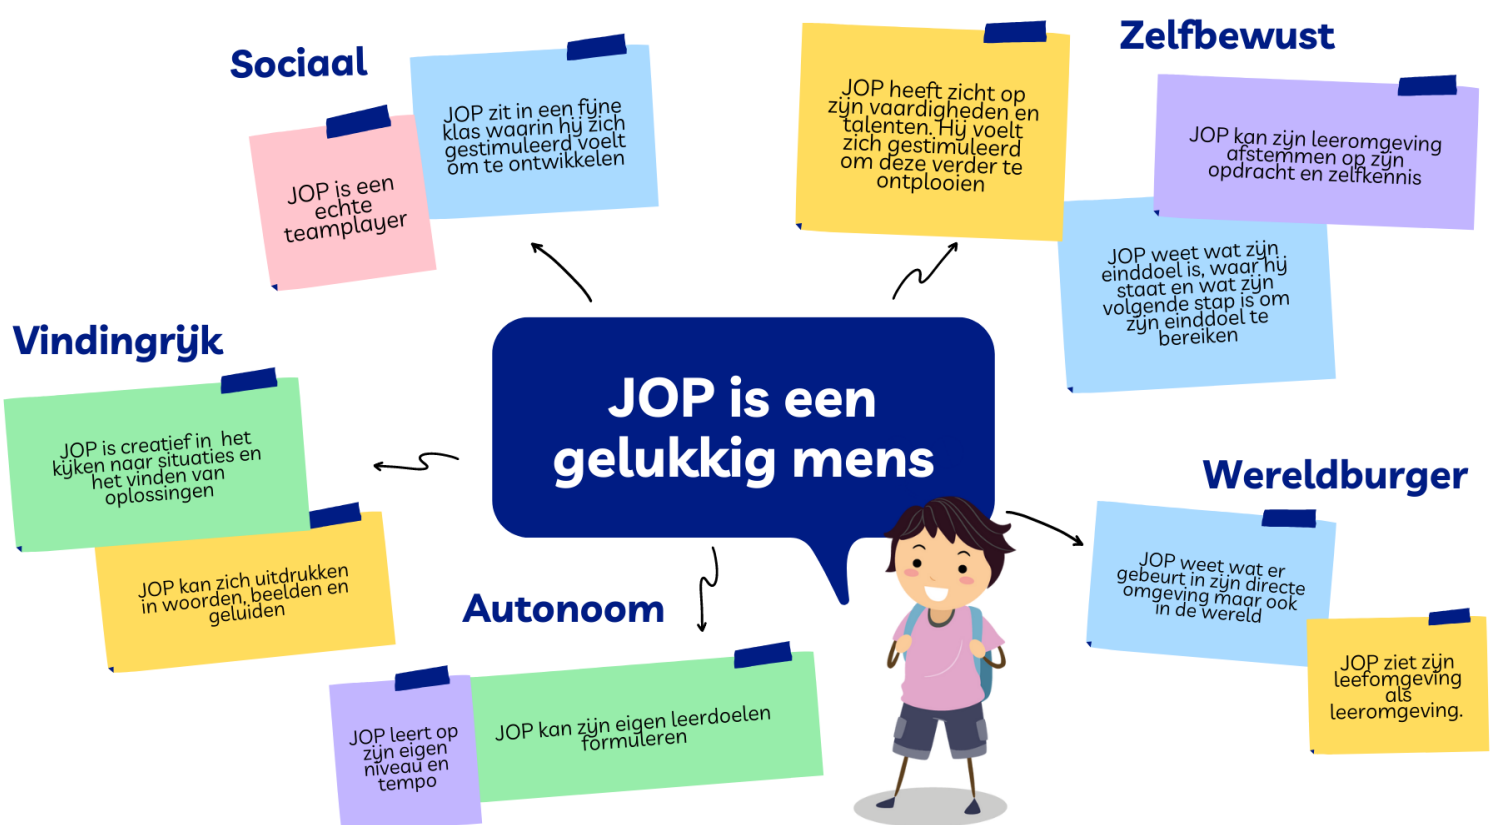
Sociaal

JOP is een echte teamplayer

JOP zit in een fijne klas waarin hij zich gestimuleerd voelt om te ontwikkelen

JOP heeft zicht op zijn vaardigheden en talenten. Hij voelt zich gestimuleerd om deze verder te ontplooien

Zelfbewust

JOP kan zijn leeromgeving afstemmen op zijn opdracht en zelfkennis

JOP weet wat zijn einddoel is, waar hij staat en wat zijn volgende stap is om zijn einddoel te bereiken

Vindingrijk

JOP is creatief in het kijken naar situaties en het vinden van oplossingen

JOP kan zich uitdrukken in woorden, beelden en geluiden

JOP is een gelukkig mens

Autonoom

JOP leert op zijn eigen niveau en tempo

JOP kan zijn eigen leerdoelen formuleren

Wereldburger

JOP weet wat er gebeurt in zijn directe omgeving maar ook in de wereld

JOP ziet zijn leefomgeving als leeromgeving.